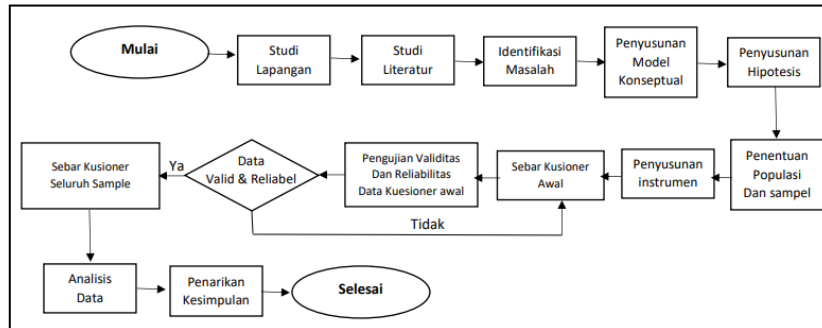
Mulai

Studi Lapangan

Studi Literatur

Identifikasi Masalah

Penyusunan Model Konseptual

Penyusunan Hipotesis

Penentuan Populasi Dan sampel

Penyusunan instrumen

Sebar Kusioner Awal

Pengujian Validitas Dan Reliabilitas Data Kuesioner awal

Data Valid & Reliabel

Ya

Tidak

Sebar Kusioner Seluruh Sample

Analisis Data

Penarikan Kesimpulan

Selesai